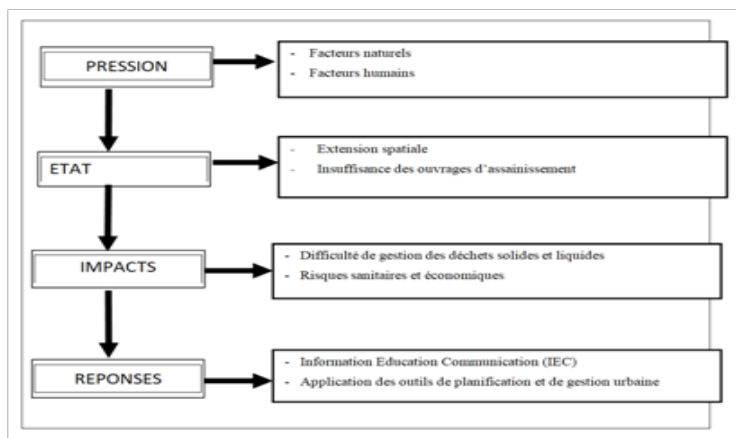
PRESSION

- Facteurs naturels
- Facteurs humains

ETAT

- Extension spatiale
- Insuffisance des ouvrages d'assainissement

IMPACTS

- Difficulté de gestion des déchets solides et liquides
- Risques sanitaires et économiques

REPONSES

- Information Education Communication (IEC)
- Application des outils de planification et de gestion urbaine